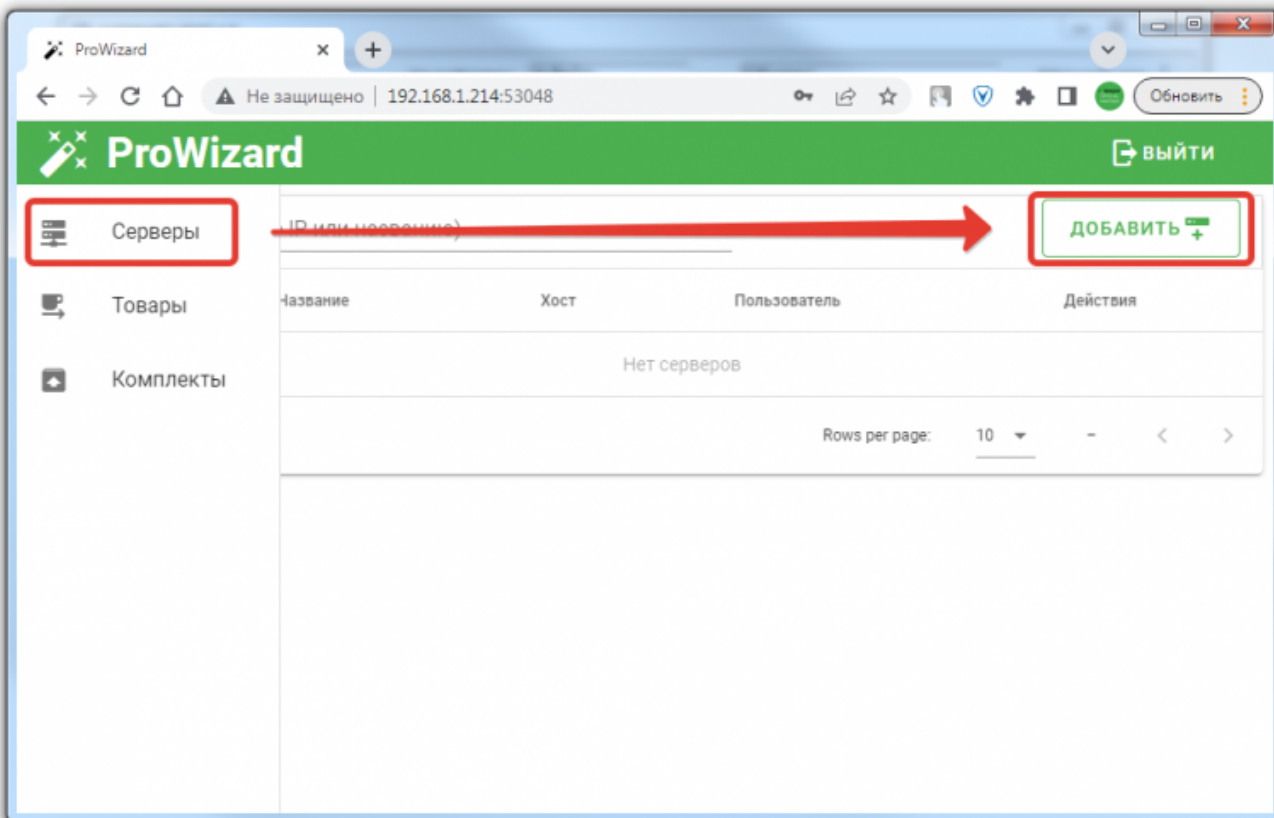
ProWizard
Не защищено | 192.168.1.214:53048
Обновить

ProWizard
ВЫЙТИ

Серверы
Товары
Комплекты

IP или название)
ДОБАВИТЬ

| Название | Хост | Пользователь | Действия |
|---|---|---|---|
| Нет серверов | | | |

Rows per page: 10 –